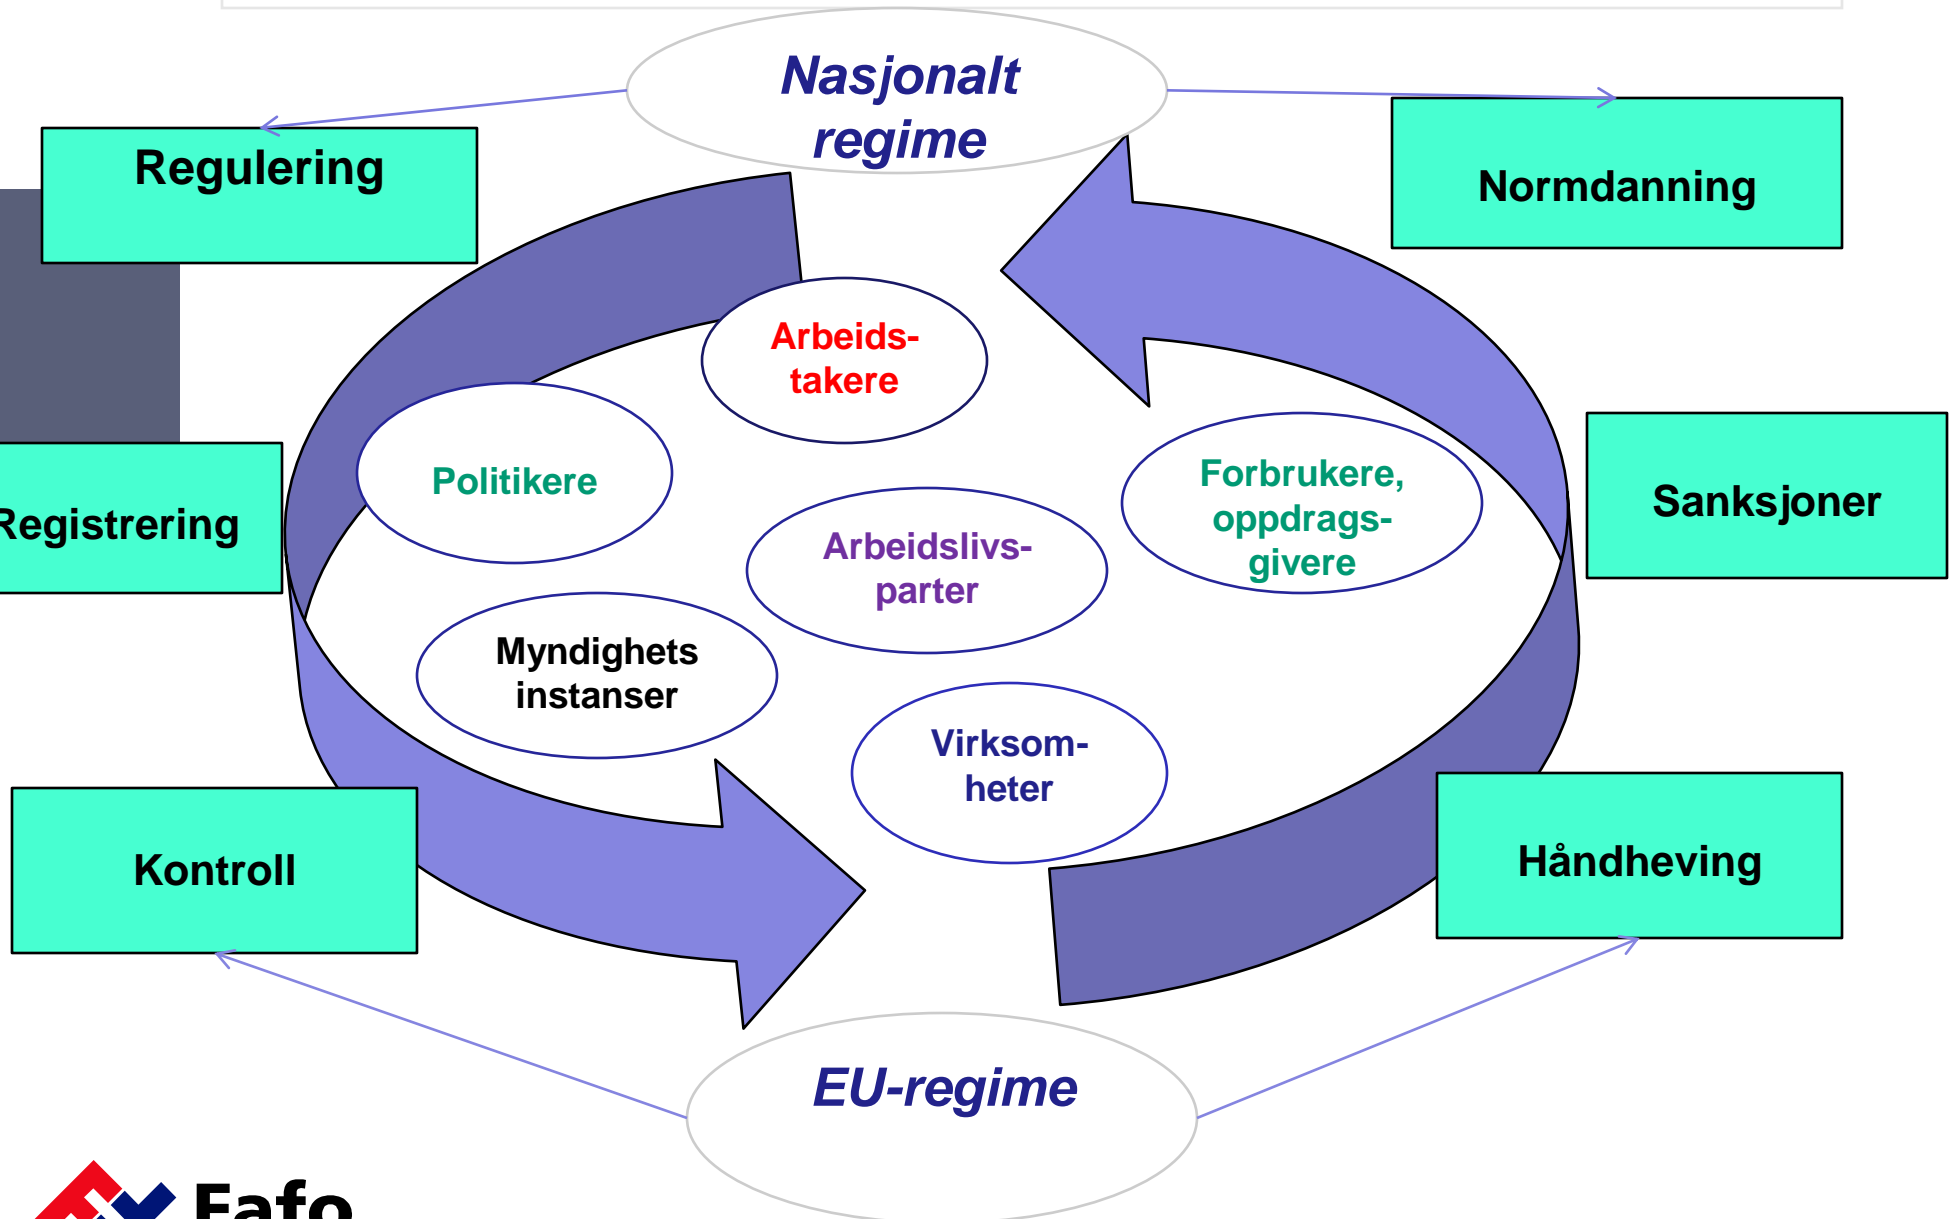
Nasjonalt regime

Regulering

Normdanning

Arbeidstakere

Politikere

Registrering

Forbrukere, oppdragsgivere

Sanksjoner

Arbeidslivsparter

Myndighets instanser

Virksomheter

Kontroll

Håndheving

EU-regime

Fafo